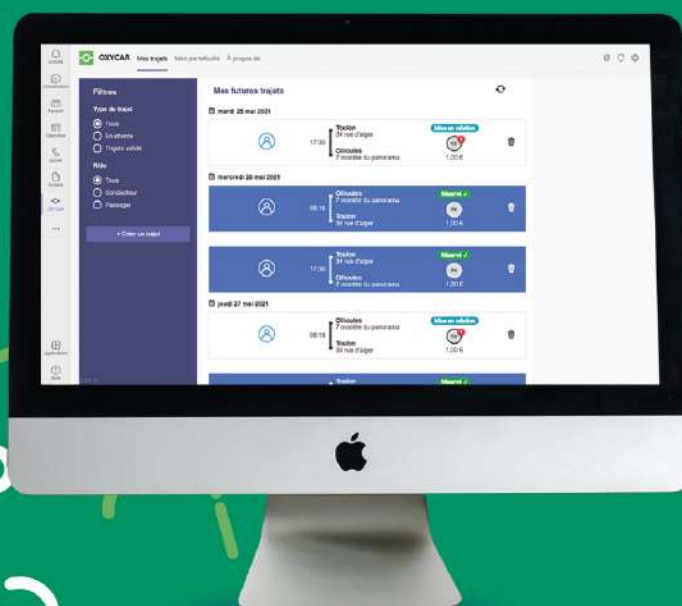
OXYCAR Mes trajets Mon portefeuille À propos de

Filtres

Type de trajet

Tous

En attente

Trajets validé

Rôle

Tous

Conducteur

Passager

+ Créer un trajet

Mes futures trajets

mardi 25 mai 2021

Toulon
34 rue d'alger

17:30

Ollioules
7 montée du panorama

Mise en relation

1,00 €

mercredi 26 mai 2021

Ollioules
7 montée du panorama

08:15

Toulon
34 rue d'alger

Réservé ✓

1,00 €

Toulon
34 rue d'alger

17:30

Ollioules
7 montée du panorama

Réservé ✓

1,00 €

jeudi 27 mai 2021

Ollioules
7 montée du panorama

08:15

Toulon
34 rue d'alger

Mise en relation

1,00 €

Toulon

Réservé ✓